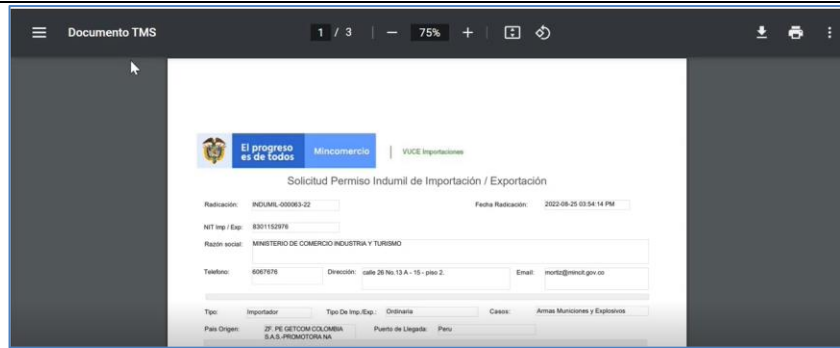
Documento TMS

1 / 3 | — 75% +

El progreso es de todos | Mincomercio | VUCE Importaciones

Solicitud Permiso Indumil de Importación / Exportación

Radicación: INDUMIL-000063-22

Fecha Radicación: 2022-08-25 03:54:14 PM

NIT Imp / Exp: 8301152976

Razón social: MINISTERIO DE COMERCIO INDUSTRIA Y TURISMO

Telefono: 6067676

Dirección: calle 26 No.13 A - 15 - piso 2.

Email: mortiz@mincit.gov.co

Tipo: Importador

Tipo De Imp./Exp.: Ordinaria

Casos: Armas Municiones y Explosivos

Pais Origen: ZF. PE GETCOM COLOMBIA S.A.S.-PROMOTORA NA

Puerto de Llegada: Peru